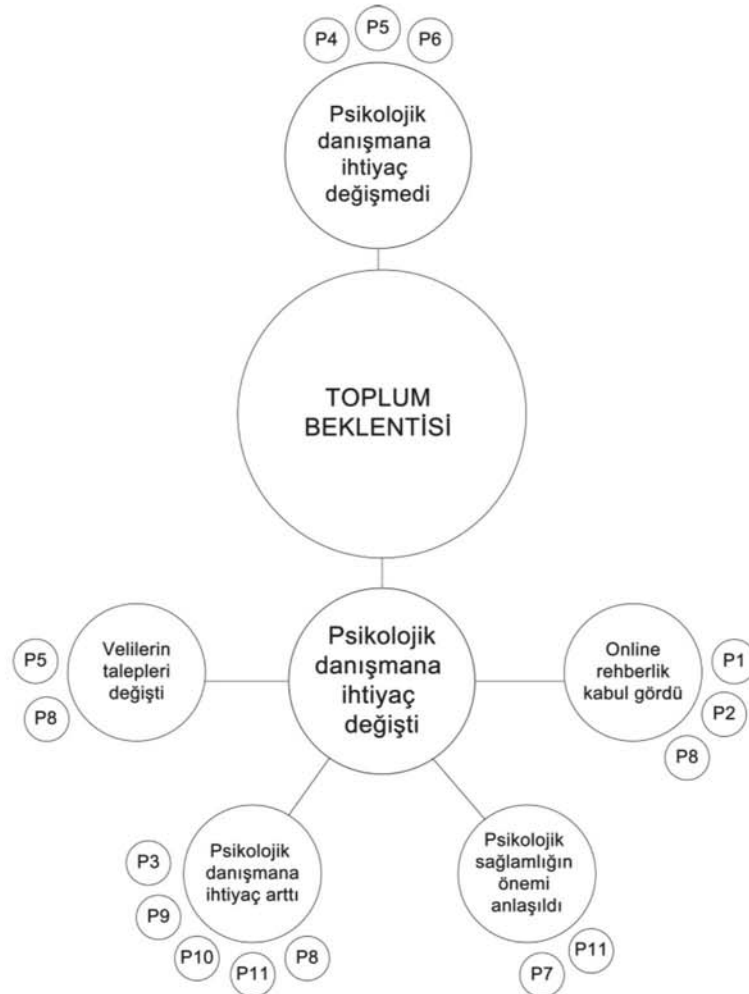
P4
P5
P6

Psikolojik danışmana ihtiyaç değişmedi

TOPLUM BEKLENTİSİ

P5
P8

Velilerin talepleri değişti

Psikolojik danışmana ihtiyaç değişti

Online rehberlik kabul gördü

P1
P2
P8

P3
P9
P10
P11
P8

Psikolojik danışmana ihtiyaç arttı

Psikolojik sağlamlığın önemi anlaşıldı

P11
P7